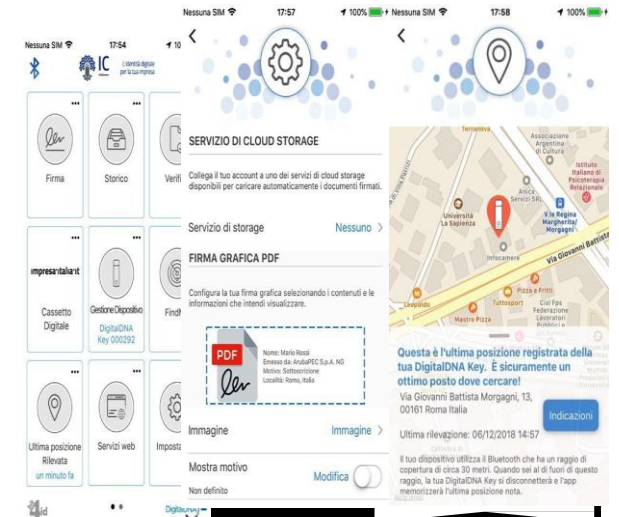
Nessuna SIM 17:54 10
IC L'identità digitale per la tua impresa

Firma
Storico
Verifi

impresa italia
Cassetto Digitale
Gestione Dispositivo
DigitalDNA Key 000292
FindM

Ultima posizione Rilevata
un minuto fa
Servizi web
Imposta

Nessuna SIM 17:57 100%

SERVIZIO DI CLOUD STORAGE
Collega il tuo account a uno dei servizi di cloud storage disponibili per caricare automaticamente i documenti firmati.

Servizio di storage
Nessuno

FIRMA GRAFICA PDF
Configura la tua firma grafica selezionando i contenuti e le informazioni che intendi visualizzare.

PDF
Nome: Mario Rossi
Emesso da: ArubaPEC S.p.A. NG
Motivo: Sottoscrizione
Località: Roma, Italia

Immagine
Immagine

Mostra motivo
Modifica
Non definito

Nessuna SIM 17:58 100%

Terranova
Associazione Argentina di Cultura
Istituto Italiano di Psicoterapia Relazionale
Università La Sapienza
Anica Servizi SRL
V.le Regina Margherita/ Morgagni
Infocamere
Via Giovanni Battista
Leopoldo
Tuttosport
Pizza e Fritti
Cisl Fps Federazione Lavoratori
Mastro Pizza

Questa è l'ultima posizione registrata della tua DigitalDNA Key. È sicuramente un ottimo posto dove cercare!
Via Giovanni Battista Morgagni, 13, 00161 Roma Italia
Indicazioni
Ultima rilevazione: 06/12/2018 14:57
Il tuo dispositivo utilizza il Bluetooth che ha un raggio di copertura di circa 30 metri. Quando sei al di fuori di questo raggio, la tua DigitalDNA Key si disconnetterà e l'app memorizzerà l'ultima posizione nota.